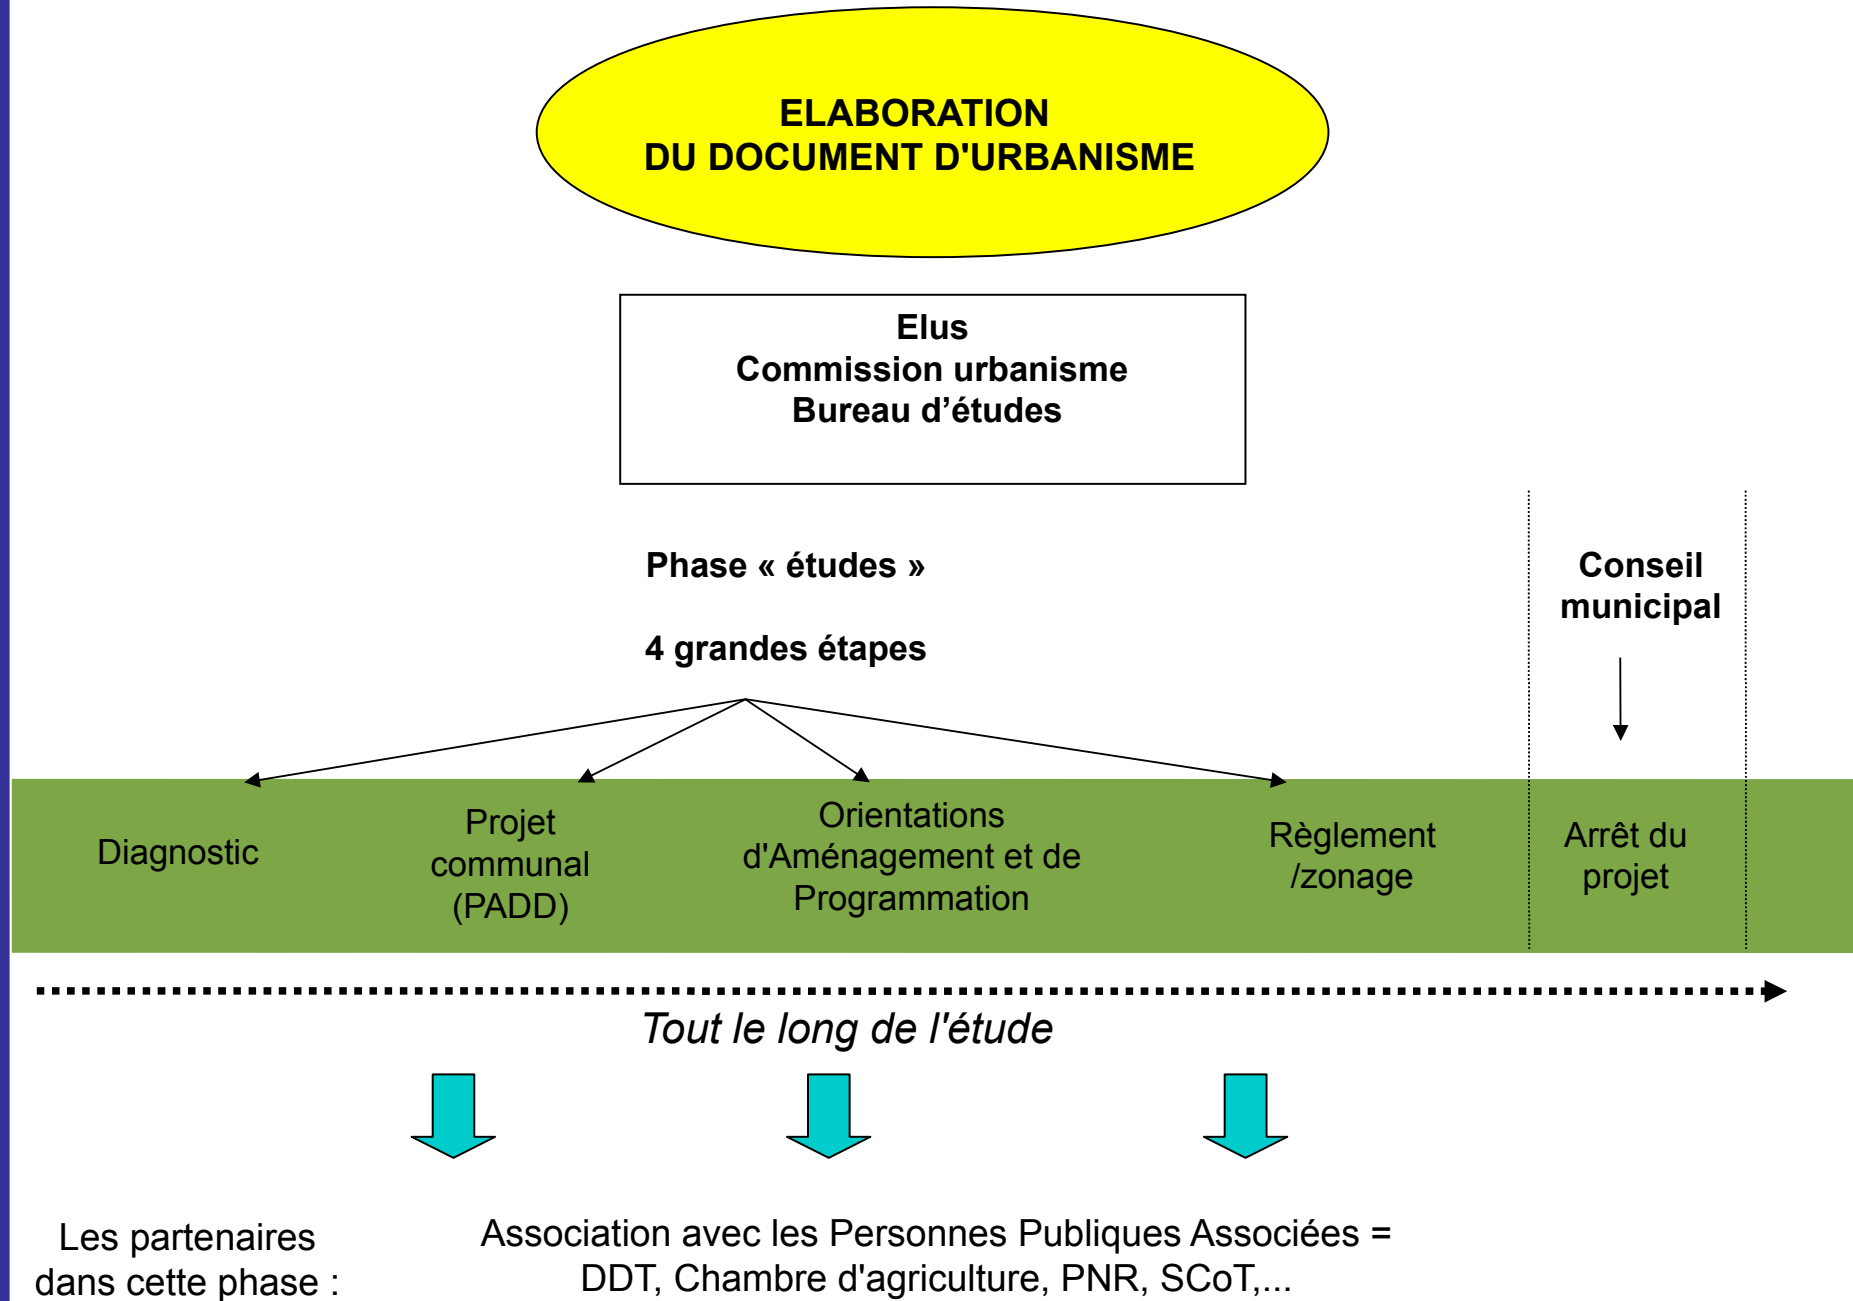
ELABORATION
DU DOCUMENT D'URBANISME

Elus
Commission urbanisme
Bureau d'études

Phase « études »

4 grandes étapes

Conseil municipal

Diagnostic

Projet communal (PADD)

Orientations d'Aménagement et de Programmation

Règlement /zonage

Arrêt du projet

Tout le long de l'étude

Les partenaires dans cette phase :

Association avec les Personnes Publiques Associées = DDT, Chambre d'agriculture, PNR, SCoT,...